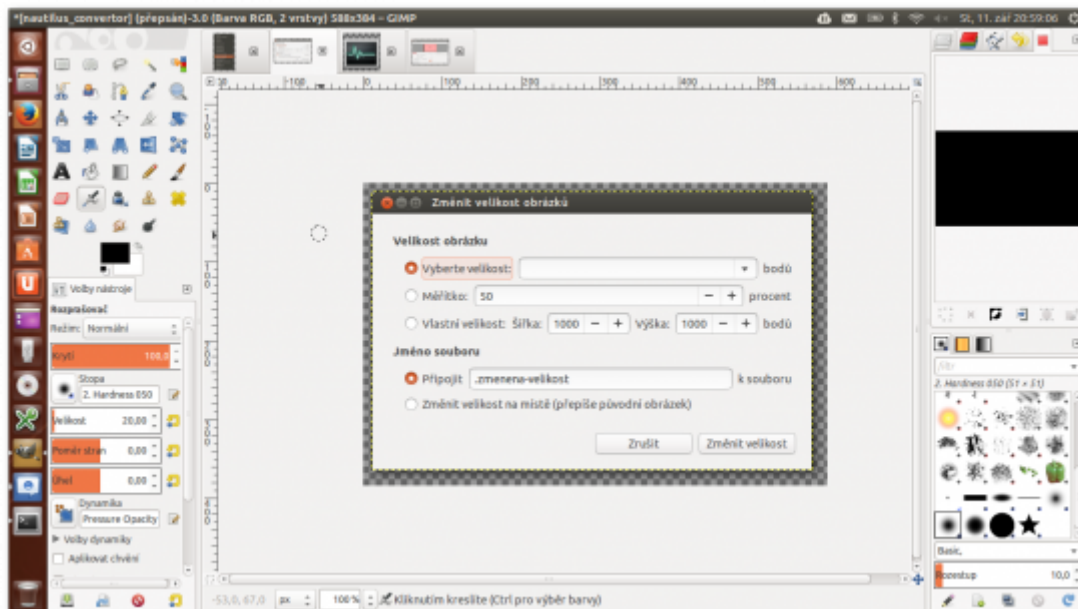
*[nautilus_convertor] (přepsán)-3.0 (Barva RGB, 2 vrstvy) 588x384 – GIMP

St, 11. zář 20:59:06

Volby nástroje

Rozprašovač

Režim: Normální

Krytí 100,0

Stopa

2. Hardness 050

Velikost 20,00

Poměr stran 0,00

Úhel 0,00

Dynamika

Pressure Opacity

Volby dynamiky

Aplikovat chvění

Změnit velikost obrázků

Velikost obrázku

Vyberte velikost: bodů

Měřítko: 50 procent

Vlastní velikost: Šířka: 1000 Výška: 1000 bodů

Jméno souboru

Připojit .zmenena-velikost k souboru

Změnit velikost na místě (přepíše původní obrázek)

Zrušit

Změnit velikost

2. Hardness 050 (51 × 51)

Basic,

Rozestup 10,0

-53,0, 67,0 px 100% Kliknutím kreslíte (Ctrl pro výběr barvy)